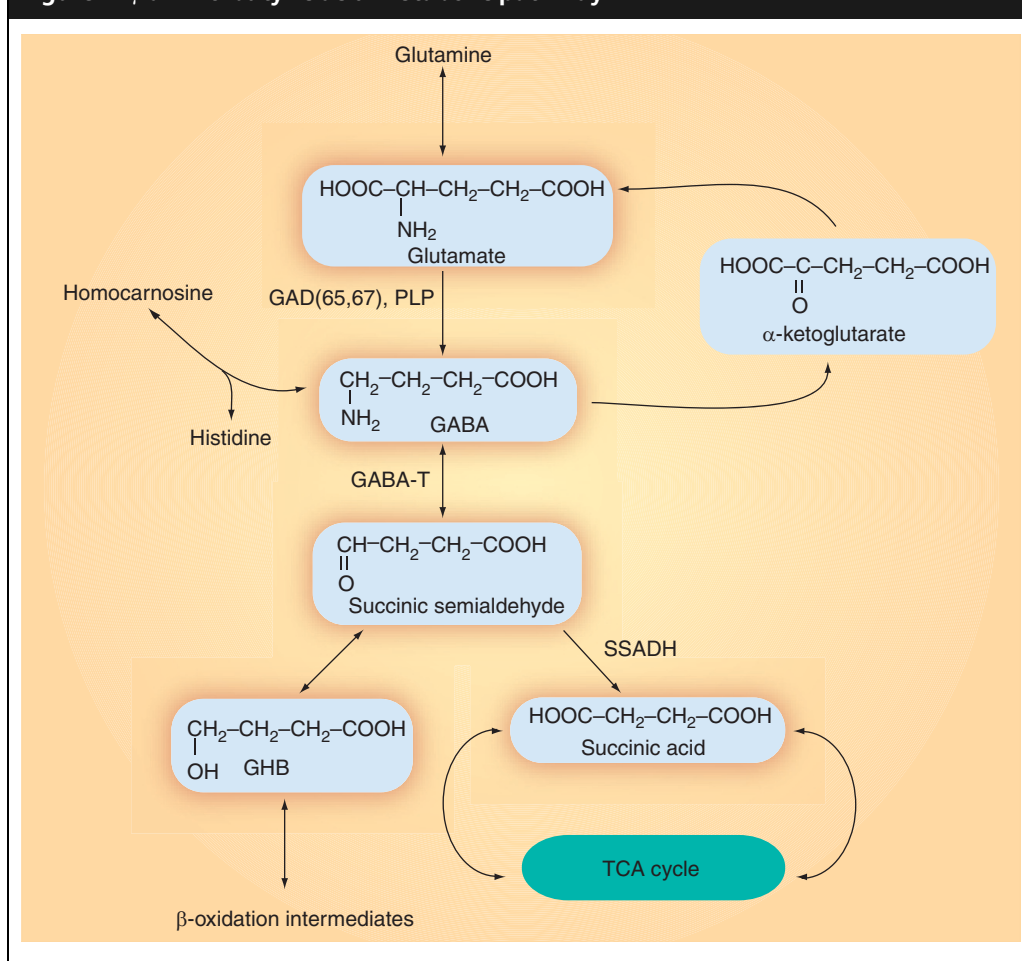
Glutamine

HOOC–CH–CH$_2$–CH$_2$–COOH
NH$_2$
Glutamate

HOOC–C–CH$_2$–CH$_2$–COOH
O
α-ketoglutarate

Homocarnosine

GAD(65,67), PLP

CH$_2$–CH$_2$–CH$_2$–COOH
NH$_2$ GABA

Histidine

GABA-T

CH–CH$_2$–CH$_2$–COOH
O
Succinic semialdehyde

SSADH

CH$_2$–CH$_2$–CH$_2$–COOH
OH GHB

HOOC–CH$_2$–CH$_2$–COOH
Succinic acid

TCA cycle

β-oxidation intermediates